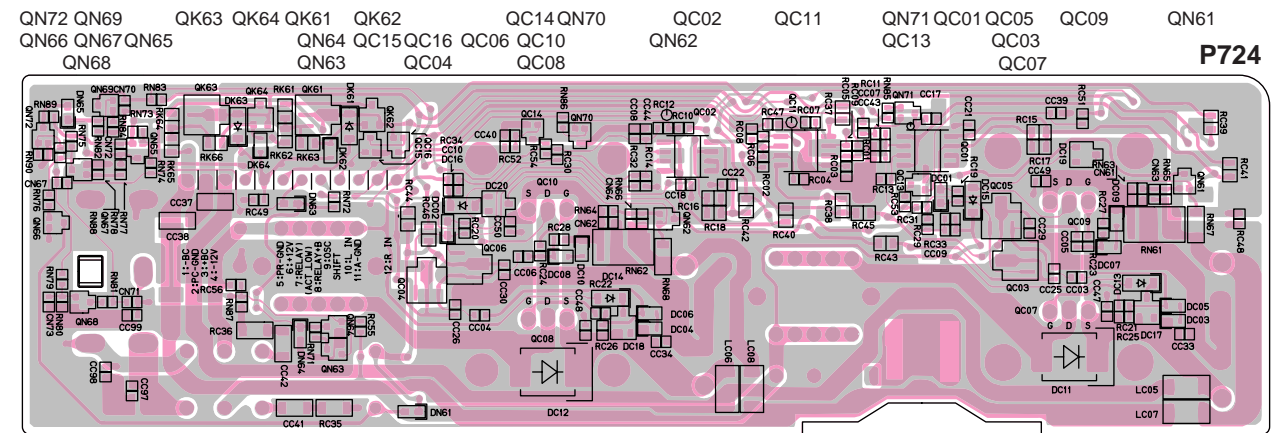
QN72 QN69 QK63 QK64 QK61 QK62 QC14 QN70 QC02 QC11 QN71 QC01 QC05 QC09 QN61
QN66 QN67 QN65 QN64 QC15 QC16 QC06 QC10 QN62 QC13 QC03
QN68 QN63 QC04 QC08 QC07

P724

RN89 QN69 CN70 RN83 QK63 DK63 QK64 RK61 QK61 DK61 QK62 RN73 RK66 DK64 RK62 RK63 DK62 QC16 QC15 RC34 CC10 DC16 RN86 QC14 QN70 CC40 RC52 RC54 RC30 CC08 CC44 RC12 RC10 QC02 RC32 RC14 RC08 RC06 RC47 RC07 QC11 RC37 RC05 RC11 RN85 CC07 CC43 QN71 CC17 CC21 CC39 RC51 RC15 RC39 RC41 CC01 QC01 RC17 CC49 DC19 RN63 CN61 CN63 RN65 QN61 CC18 CC22 RC02 RC03 RC04 RC01 RC19 QC05 DC09 RN67 RC13 QC13 CC53 RC31 QC15 RC29 RC33 CC09 CC29 QC09 RC27 RN61 RC48 CN67 CC37 CC38 RC49 DN63 RN72 RC44 RC46 DC20 QC10 DC02 RC21 CC50 RN64 CN62 RN56 CN64 RC16 QN62 RC18 RC42 RC40 RC38 RC45 RC43 CC05 RC23 CC07 QC03 CC25 CC03 DC13 QC07 DC05 DC03 RC21 RC25 DC17 CC33
1:-BC 2:FC-GND 3:+BC 4:1-12V 5:PR-GND 6:+12V 7:RELAY1 8:RELAY+B 9:DSC 10:-1 11:A-GND 12:R IN
QC06 RC28 CC06 RC24 DC08 DC10 CC48 RN62 RN68 CC30 RC22 DC14 DC06 DC04 RC26 DC18 CC34 QC08 DC12 LC06 LC08 DC11 LC05 LC07
RN79 CN73 RN80 QN68 CN71 CC99 RC56 RN87 RC36 RC55 QN63 DN64 CC42 CC26 CC04 QC04 CC98 CC97 CC41 RC35 DN61 RN90 RN75 CN67 QN72 QN66 RN76 RN88 RN77 RN78 RK65 RK64 QN65 CN72 RN82 RN84 RN81